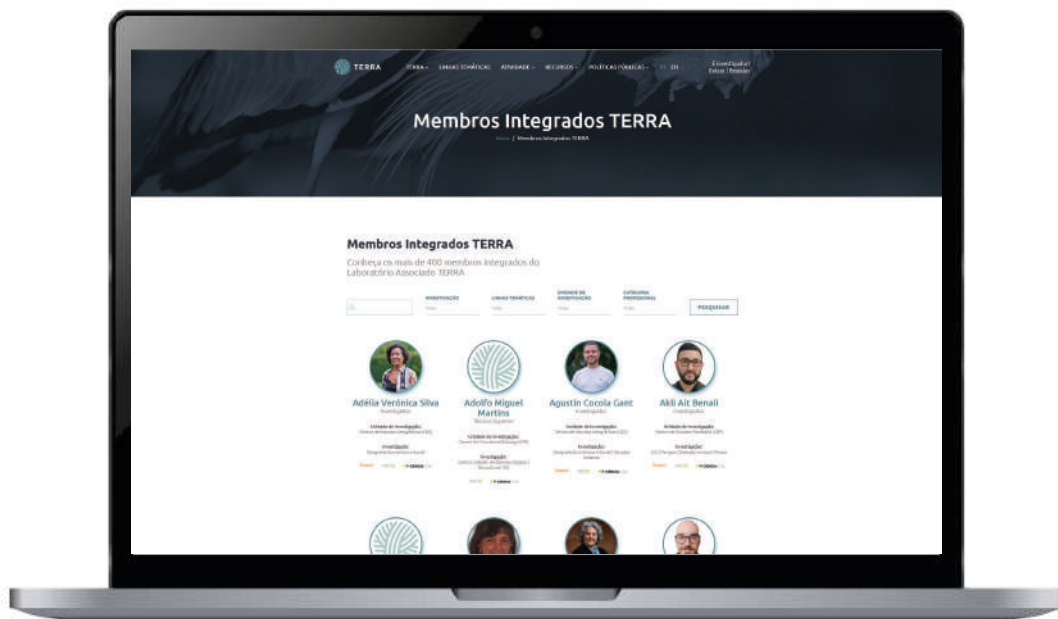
TERRA

TERRA · LINHAS TEMÁTICAS · ATIVIDADE · RECURSOS · POLÍTICAS PÚBLICAS · PT EN

É investigador? Entrar | Registar

Membros Integrados TERRA

Início / Membros Integrados TERRA

Membros Integrados TERRA

Conheça os mais de 400 membros integrados do Laboratório Associado TERRA

INVESTIGAÇÃO

LINHAS TEMÁTICAS

UNIDADE DE INVESTIGAÇÃO

CATEGORIA PROFISSIONAL

PESQUISAR

Adélia Verónica Silva

Investigador

Adolfo Miguel Martins

Agustín Cocola Gant

Investigador

Akli Ait Benali

Investigador

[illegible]